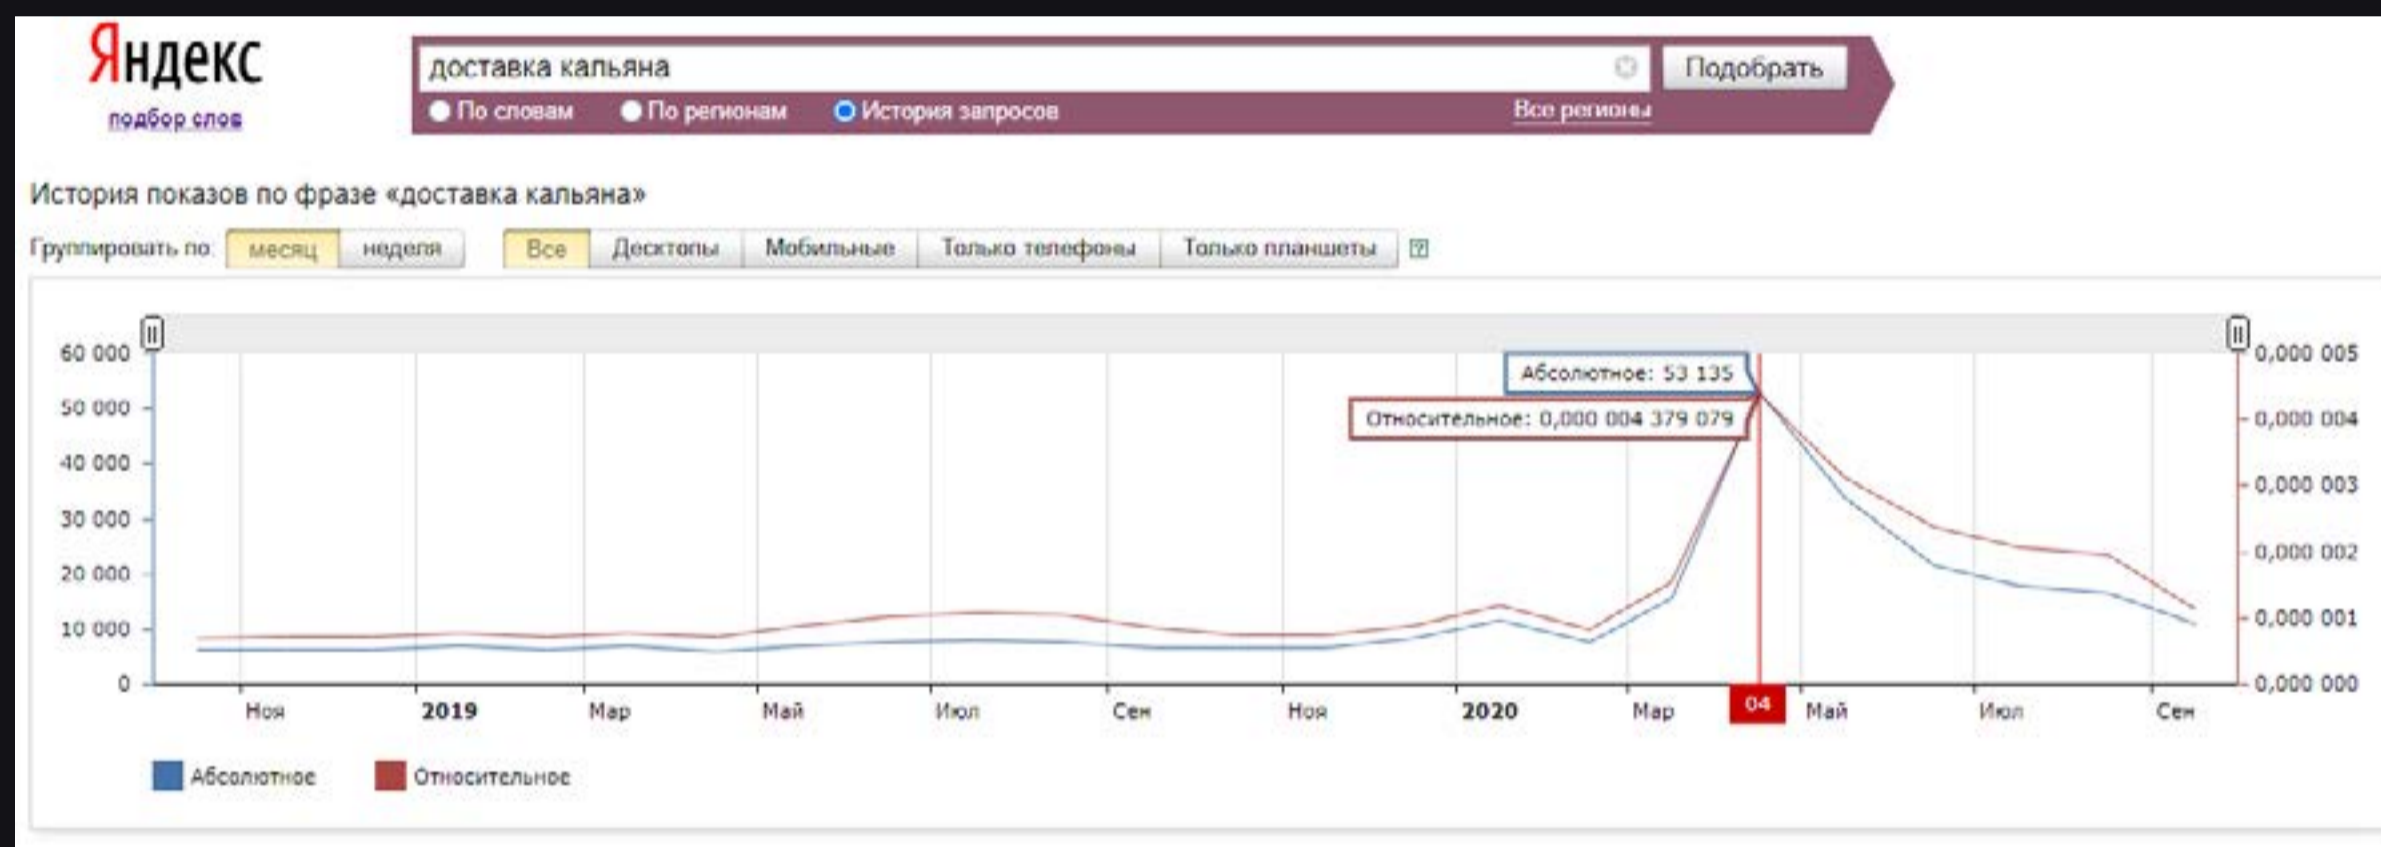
Яндекс
подбор слов

доставка кальяна
Подобрать
По словам
По регионам
История запросов
Все регионы

История показов по фразе «доставка кальяна»

Группировать по: месяц неделя
Все Десктопы Мобильные Только телефоны Только планшеты ?

60 000
50 000
40 000
30 000
20 000
10 000
0

0,000 005
0,000 004
0,000 003
0,000 002
0,000 001
0,000 000

Абсолютное: 53 135
Относительное: 0,000 004 379 079

Ноя 2019 Мар Май Июл Сен Ноя 2020 Мар 04 Май Июл Сен

Абсолютное Относительное